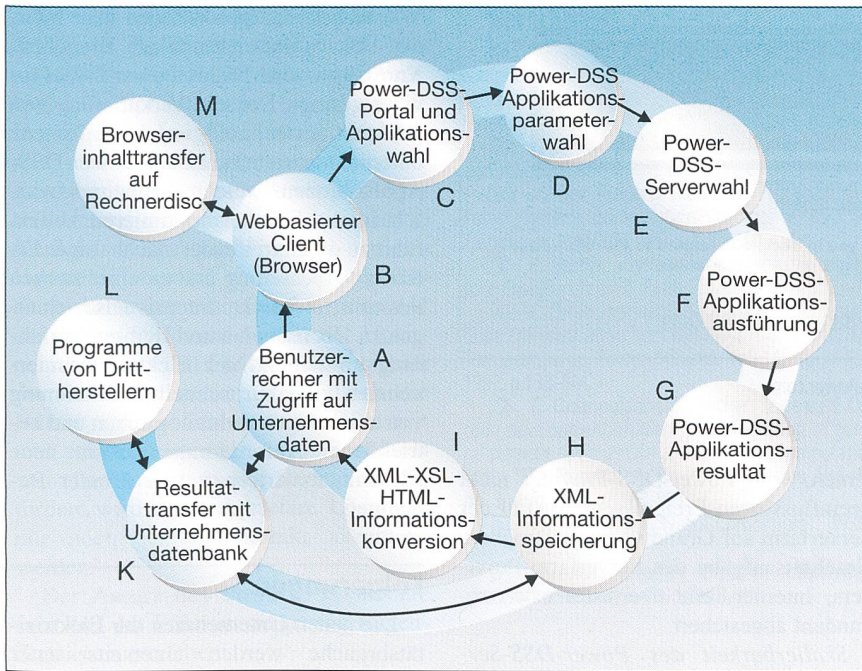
M
Browser-inhalttransfer auf Rechnerdisc

Power-DSS-Portal und Applikations-wahl
C

Power-DSS Applikations-parameter-wahl
D

Power-DSS-Serverwahl
E

Webbasierter Client (Browser)
B

Power-DSS-Applikations-ausführung
F

L
Programme von Dritt-herstellern

A
Benutzer-rechner mit Zugriff auf Unternehmens-daten

G
Power-DSS-Applikations-resultat

I
XML-XSL-HTML-Informations-konversion

H
XML-Informations-speicherung

Resultat-transfer mit Unternehmens-datenbank
K